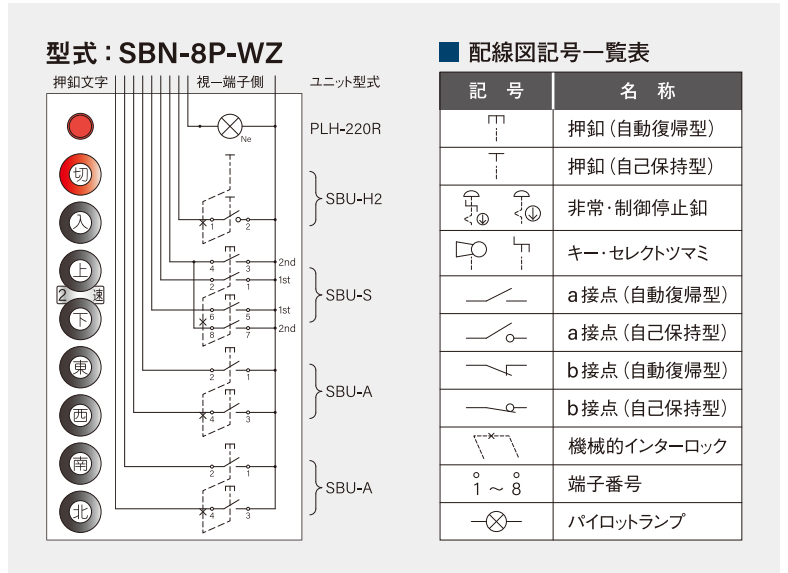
型式：SBN-8P-WZ

押釦文字 視一端子側 ユニット型式

切
入
上
2 速
下
東
西
南
北

Ne
PLH-220R

1 2
SBU-H2

4 3 2nd
2 1 1st
6 5 1st
8 7 2nd
SBU-S

2 1
4 3
SBU-A

2 1
4 3
SBU-A

配線図記号一覧表

| 記号 | 名称 |
|---|---|
| | 押釦（自動復帰型） |
| | 押釦（自己保持型） |
| | 非常・制御停止釦 |
| | キー・セレクトツマミ |
| | a接点（自動復帰型） |
| | a接点（自己保持型） |
| | b接点（自動復帰型） |
| | b接点（自己保持型） |
| | 機械的インターロック |
| 1 ～ 8 | 端子番号 |
| | パイロットランプ |